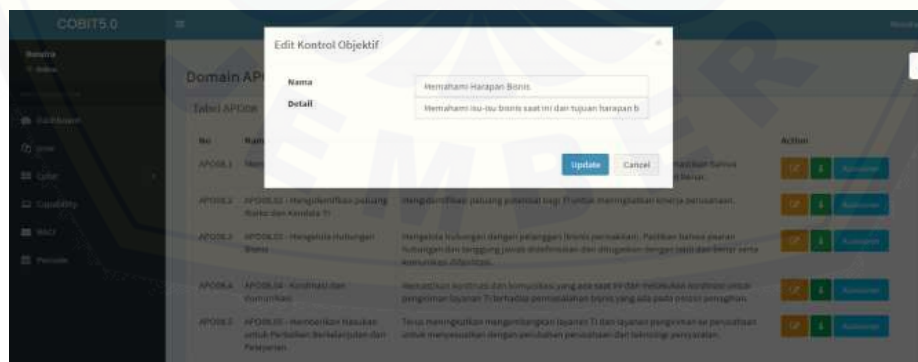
COBIT5.0

Domain APO

Tabel APO08

No

APO08.1

APO08.2 APO08.02 - Mengidentifikasi peluang Risiko dan Kendala TI

APO08.3 APO08.03 - Mengelola Hubungan Bisnis

APO08.4 APO08.04 - Koordinasi dan Komunikasi

APO08.5 APO08.05 - Memberikan Masukan untuk Perbaikan Berkelanjutan dari Pelayanan

Action

Dashboard

User

Cobit

Capability

RACI

Periode

Edit Kontrol Objektif

Nama
Memahami Harapan Bisnis

Detail
Memahami isu-isu bisnis saat ini dan tujuan harapan b

Update

Cancel